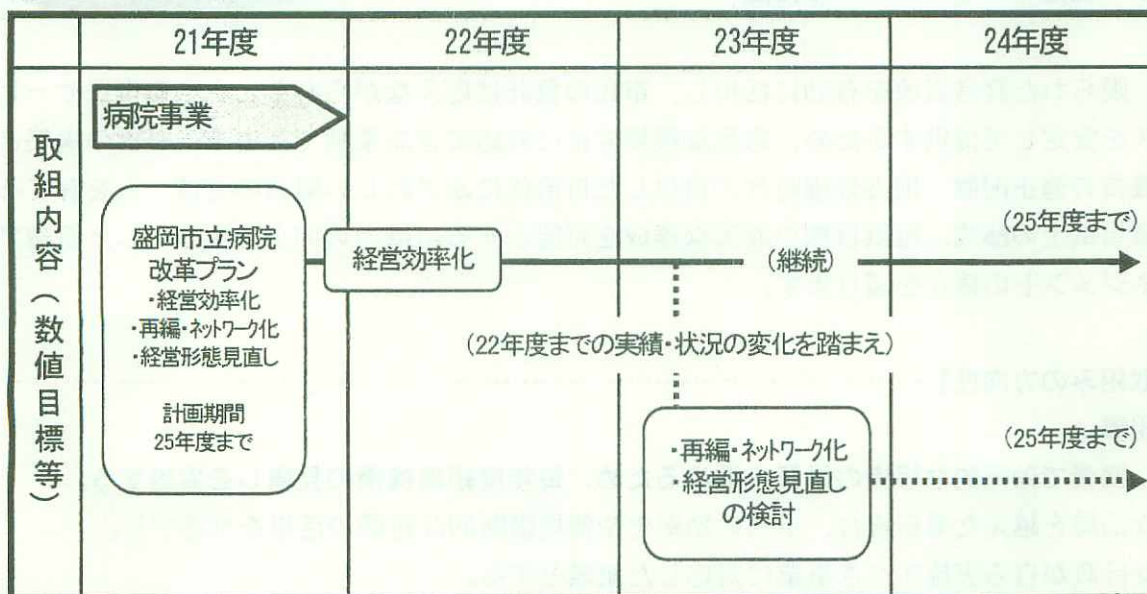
| | 21年度 | 22年度 | 23年度 | 24年度 |
|---|---|---|---|---|
| 取組内容(数値目標等) | 病院事業 | | | |

盛岡市立病院改革プラン
・経営効率化
・再編・ネットワーク化
・経営形態見直し

計画期間
25年度まで

経営効率化

(継続)

(25年度まで)

(22年度までの実績・状況の変化を踏まえ)

・再編・ネットワーク化
・経営形態見直しの検討

(25年度まで)